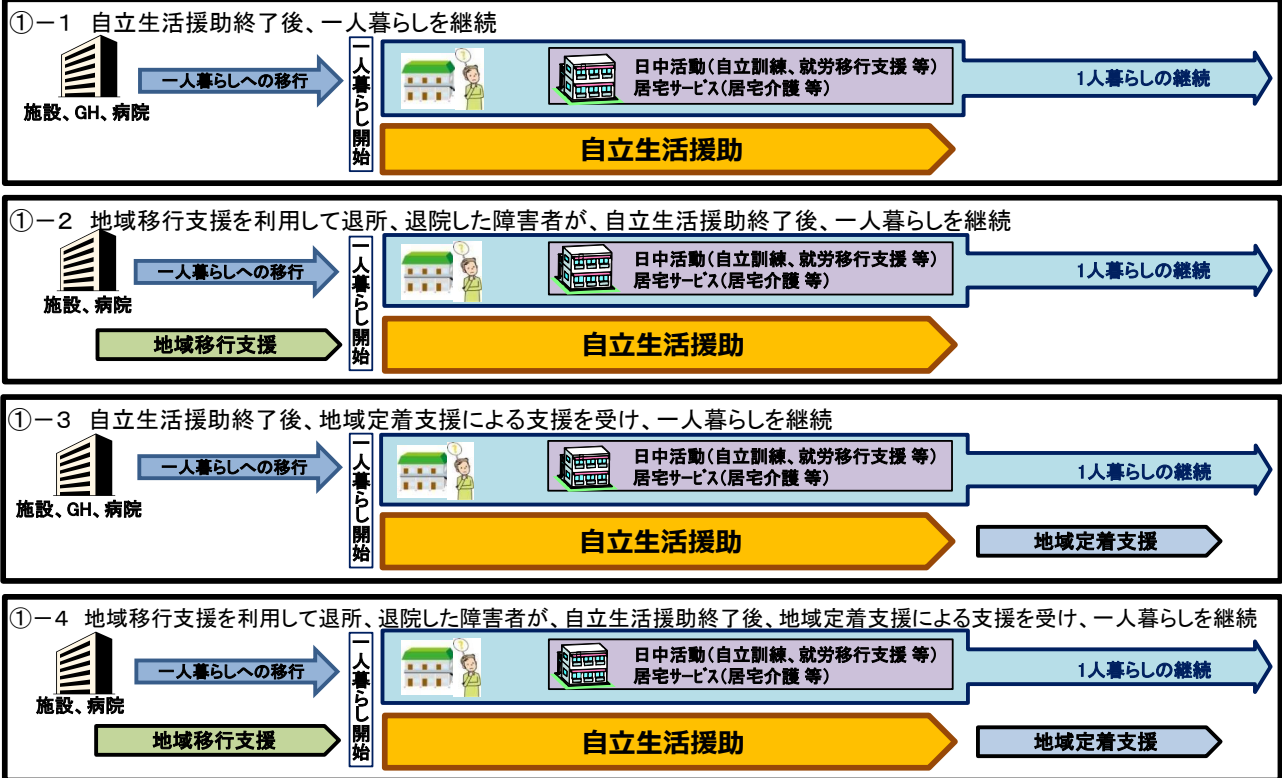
①－１ 自立生活援助終了後、一人暮らしを継続

施設、GH、病院

一人暮らしへの移行

一人暮らし開始

日中活動（自立訓練、就労移行支援 等）
居宅サービス（居宅介護 等）

１人暮らしの継続

自立生活援助

①－２ 地域移行支援を利用して退所、退院した障害者が、自立生活援助終了後、一人暮らしを継続

施設、病院

一人暮らしへの移行

地域移行支援

一人暮らし開始

日中活動（自立訓練、就労移行支援 等）
居宅サービス（居宅介護 等）

１人暮らしの継続

自立生活援助

①－３ 自立生活援助終了後、地域定着支援による支援を受け、一人暮らしを継続

施設、GH、病院

一人暮らしへの移行

一人暮らし開始

日中活動（自立訓練、就労移行支援 等）
居宅サービス（居宅介護 等）

１人暮らしの継続

自立生活援助

地域定着支援

①－４ 地域移行支援を利用して退所、退院した障害者が、自立生活援助終了後、地域定着支援による支援を受け、一人暮らしを継続

施設、病院

一人暮らしへの移行

地域移行支援

一人暮らし開始

日中活動（自立訓練、就労移行支援 等）
居宅サービス（居宅介護 等）

１人暮らしの継続

自立生活援助

地域定着支援